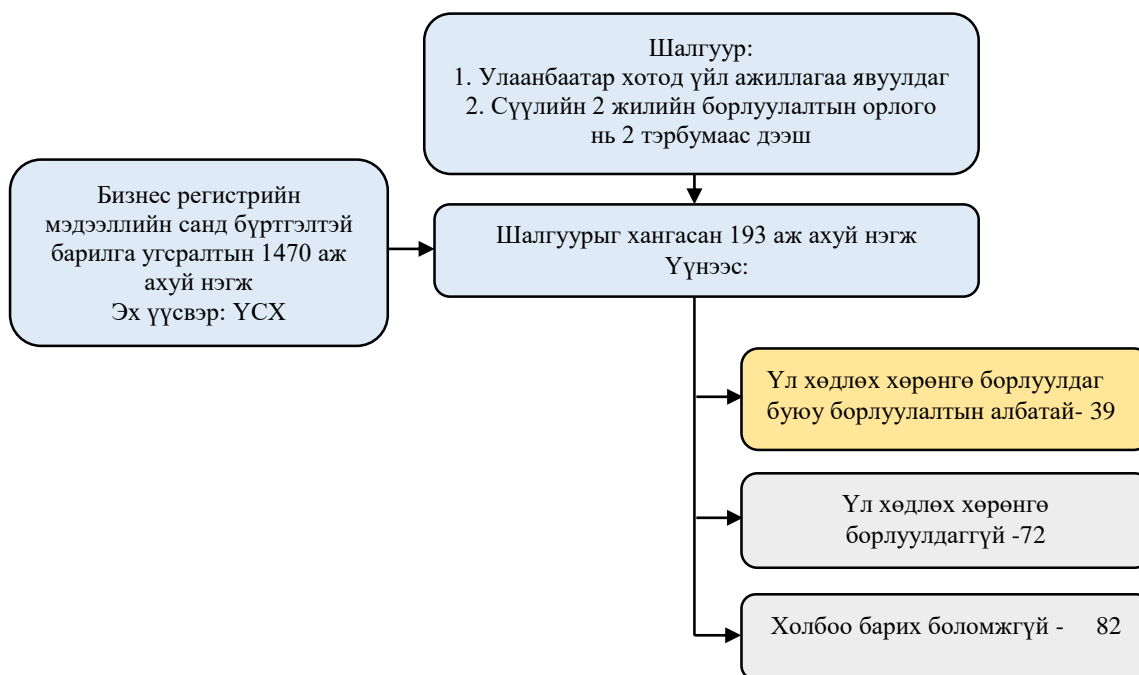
Шалгуур:
1. Улаанбаатар хотод үйл ажиллагаа явуулдаг
2. Сүүлийн 2 жилийн борлуулалтын орлого нь 2 тэрбумаас дээш

Бизнес регистрийн мэдээллийн санд бүртгэлтэй барилга угсралтын 1470 аж ахуй нэгж
Эх үүсвэр: ҮСХ

Шалгуурыг хангасан 193 аж ахуй нэгж
Үүнээс:

Үл хөдлөх хөрөнгө борлуулдаг буюу борлуулалтын албатай- 39

Үл хөдлөх хөрөнгө борлуулдаггүй -72

Холбоо барих боломжгүй - 82